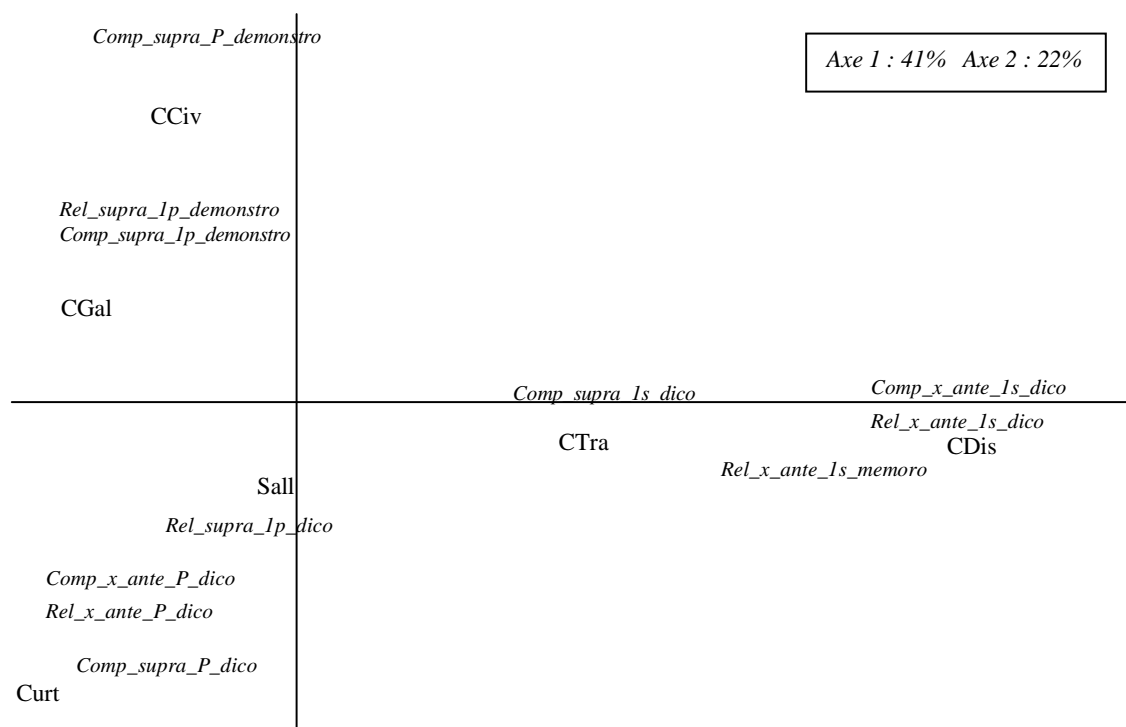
Comp_supra_P_demonstro

Axe 1 : 41%   Axe 2 : 22%

CCiv

Rel_supra_1p_demonstro
Comp_supra_1p_demonstro

CGal

Comp_supra_1s_dico

Comp_x_ante_1s_dico

Rel_x_ante_1s_dico

CTra

CDis

Rel_x_ante_1s_memoro

Sall

Rel_supra_1p_dico

Comp_x_ante_P_dico

Rel_x_ante_P_dico

Comp_supra_P_dico

Curt